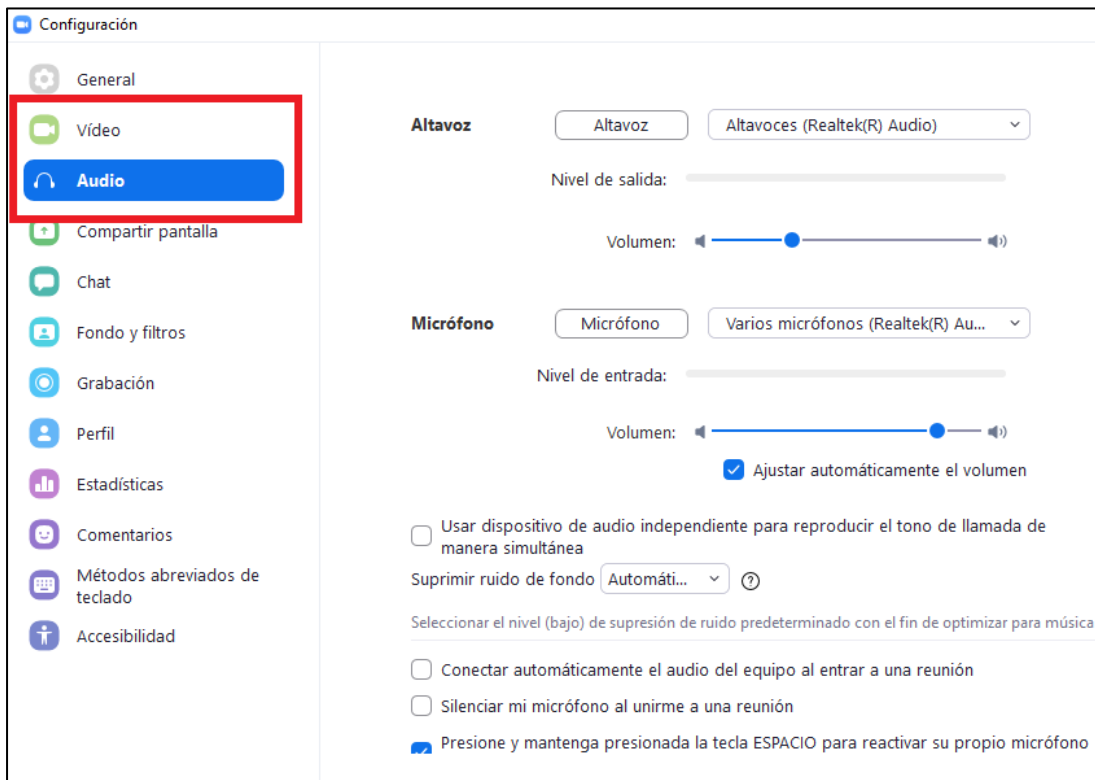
Configuración

General
Vídeo
Audio
Compartir pantalla
Chat
Fondo y filtros
Grabación
Perfil
Estadísticas
Comentarios
Métodos abreviados de teclado
Accesibilidad

Altavoz
Altavoz
Altavoces (Realtek(R) Audio)
Nivel de salida:
Volumen:

Micrófono
Micrófono
Varios micrófonos (Realtek(R) Au...
Nivel de entrada:
Volumen:
Ajustar automáticamente el volumen

Usar dispositivo de audio independiente para reproducir el tono de llamada de manera simultánea
Suprimir ruido de fondo Automáti...
Seleccionar el nivel (bajo) de supresión de ruido predeterminado con el fin de optimizar para música

Conectar automáticamente el audio del equipo al entrar a una reunión
Silenciar mi micrófono al unirme a una reunión
Presione y mantenga presionada la tecla ESPACIO para reactivar su propio micrófono